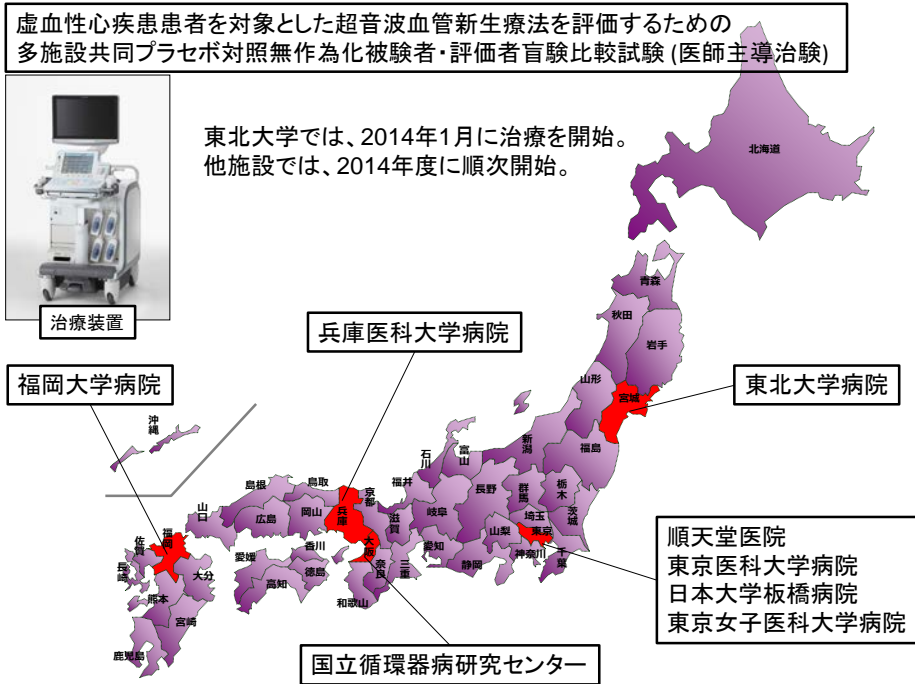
虚血性心疾患患者を対象とした超音波血管新生療法を評価するための
多施設共同プラセボ対照無作為化被験者・評価者盲験比較試験 (医師主導治験)

東北大学では、2014年1月に治療を開始。
他施設では、2014年度に順次開始。

治療装置

北海道
青森
秋田
岩手
山形
宮城
福島
新潟
富山
石川
福井
長野
群馬
栃木
茨城
埼玉
東京
千葉
神奈川
山梨
静岡
岐阜
愛知
三重
滋賀
京都
奈良
大阪
兵庫
和歌山
鳥取
島根
岡山
広島
山口
香川
徳島
愛媛
高知
福岡
佐賀
長崎
大分
熊本
宮崎
鹿児島
沖縄

兵庫医科大学病院
福岡大学病院
東北大学病院
順天堂医院
東京医科大学病院
日本大学板橋病院
東京女子医科大学病院
国立循環器病研究センター